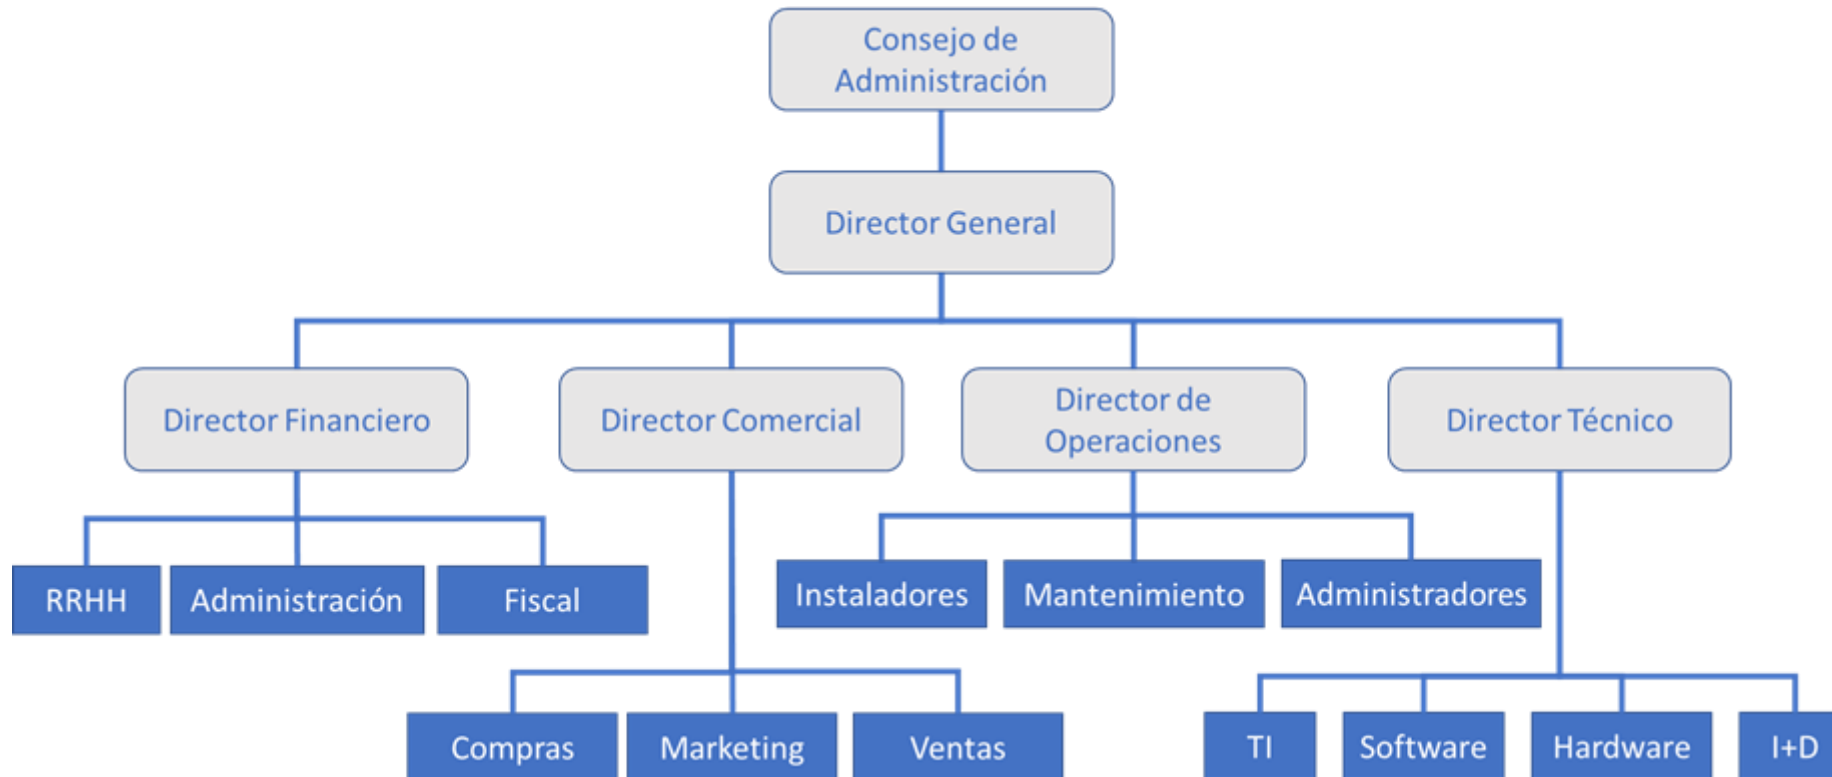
Consejo de Administración

Director General

Director Financiero

Director Comercial

Director de Operaciones

Director Técnico

RRHH

Administración

Fiscal

Instaladores

Mantenimiento

Administradores

Compras

Marketing

Ventas

TI

Software

Hardware

I+D